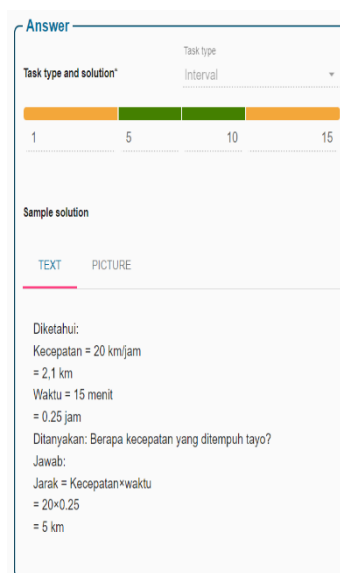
Answer

Task type and solution*

Task type
Interval

1
5
10
15

Sample solution

TEXT
PICTURE

Diketahui:
Kecepatan = 20 km/jam
= 2,1 km
Waktu = 15 menit
= 0.25 jam
Ditanyakan: Berapa kecepatan yang ditempuh tayo?
Jawab:
Jarak = Kecepatan×waktu
= 20×0.25
= 5 km